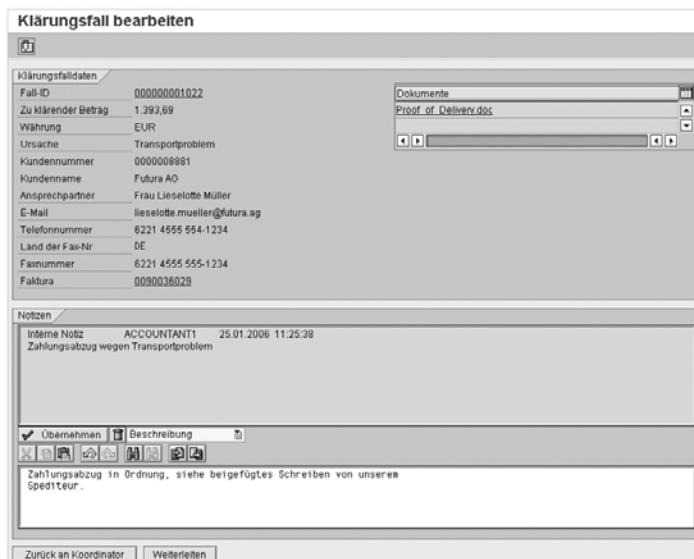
Klärungsfall bearbeiten

Klärungsfalldaten

| | |
|---|---|
| Fall-ID | 000000001022 |
| Zu klärender Betrag | 1.393,69 |
| Währung | EUR |
| Ursache | Transportproblem |
| Kundennummer | 0000008881 |
| Kundenname | Futura AG |
| Ansprechpartner | Frau Lieselotte Müller |
| E-Mail | lieselotte.mueller@futura.ag |
| Telefonnummer | 6221 4555 554-1234 |
| Land der Fax-Nr | DE |
| Faxnummer | 6221 4555 555-1234 |
| Faktura | 0090036029 |

Dokumente
Proof_of_Delivery.doc

Notizen

Interne Notiz ACCOUNTANT1 25.01.2006 11:25:38
Zahlungsabzug wegen Transportproblem

Übernehmen Beschreibung

Zahlungsabzug in Ordnung, siehe beigefügtes Schreiben von unserem Spediteur.

Zurück an Koordinator Weiterleiten